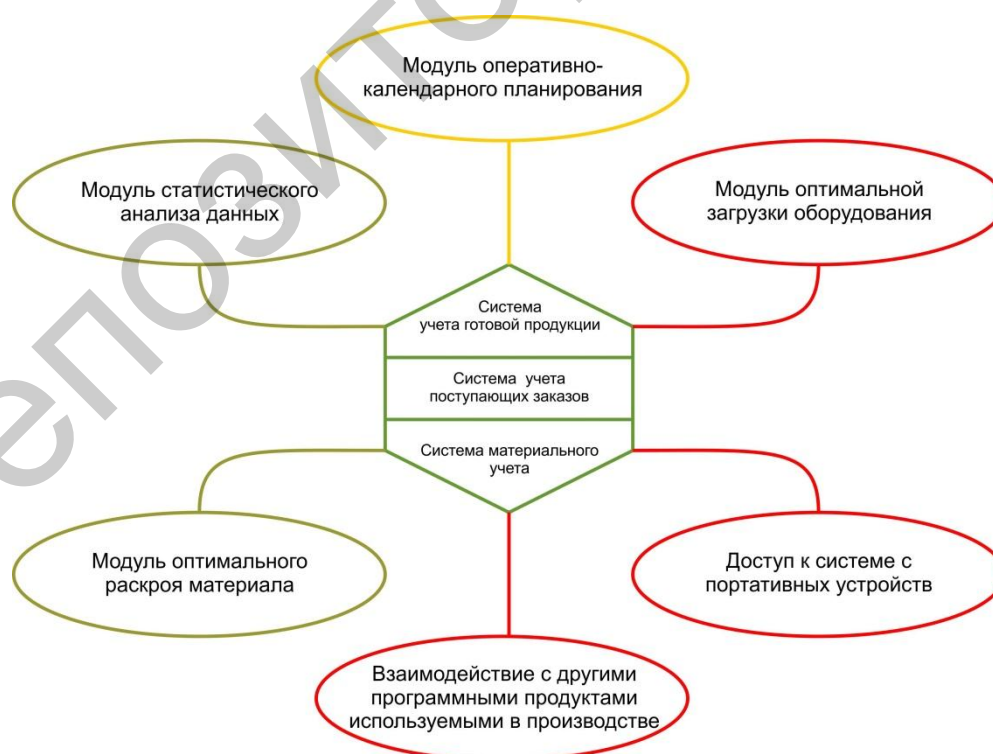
Модуль оперативно-календарного планирования

Модуль статистического анализа данных

Модуль оптимальной загрузки оборудования

Система учета готовой продукции

Система учета поступающих заказов

Система материального учета

Модуль оптимального раскроя материала

Доступ к системе с портативных устройств

Взаимодействие с другими программными продуктами используемыми в производстве

епозито